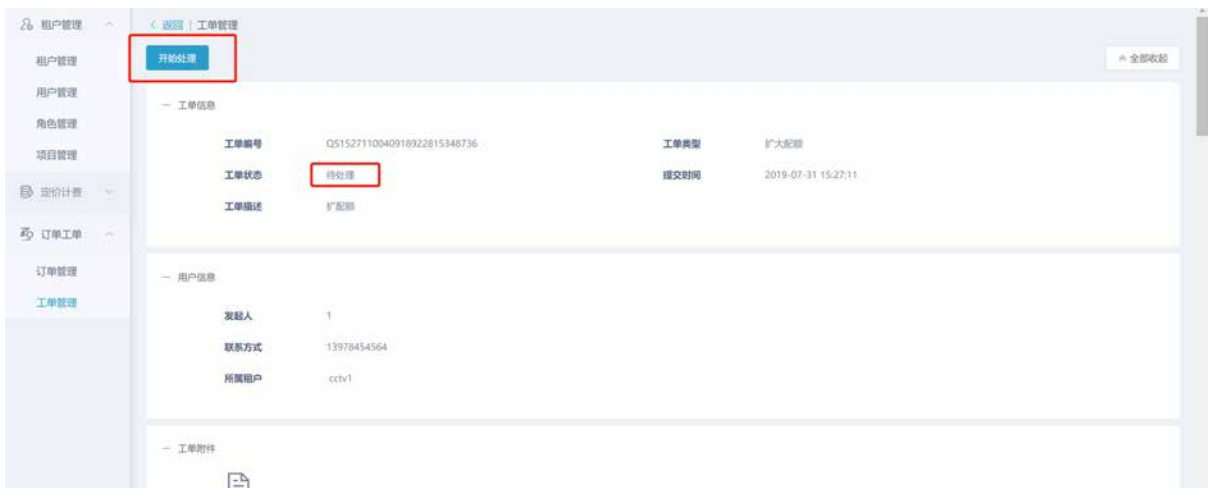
租户管理

租户管理
用户管理
角色管理
项目管理

定价计费

订单工单

订单管理
工单管理

< 返回 | 工单管理

开始处理

全部收起

— 工单信息

工单编号 QS1527110040918922815348736
工单类型 扩大配额
工单状态 待处理
提交时间 2019-07-31 15:27:11
工单描述 扩配额

— 用户信息

发起人 1
联系方式 13978454564
所属租户 cctv1

— 工单附件